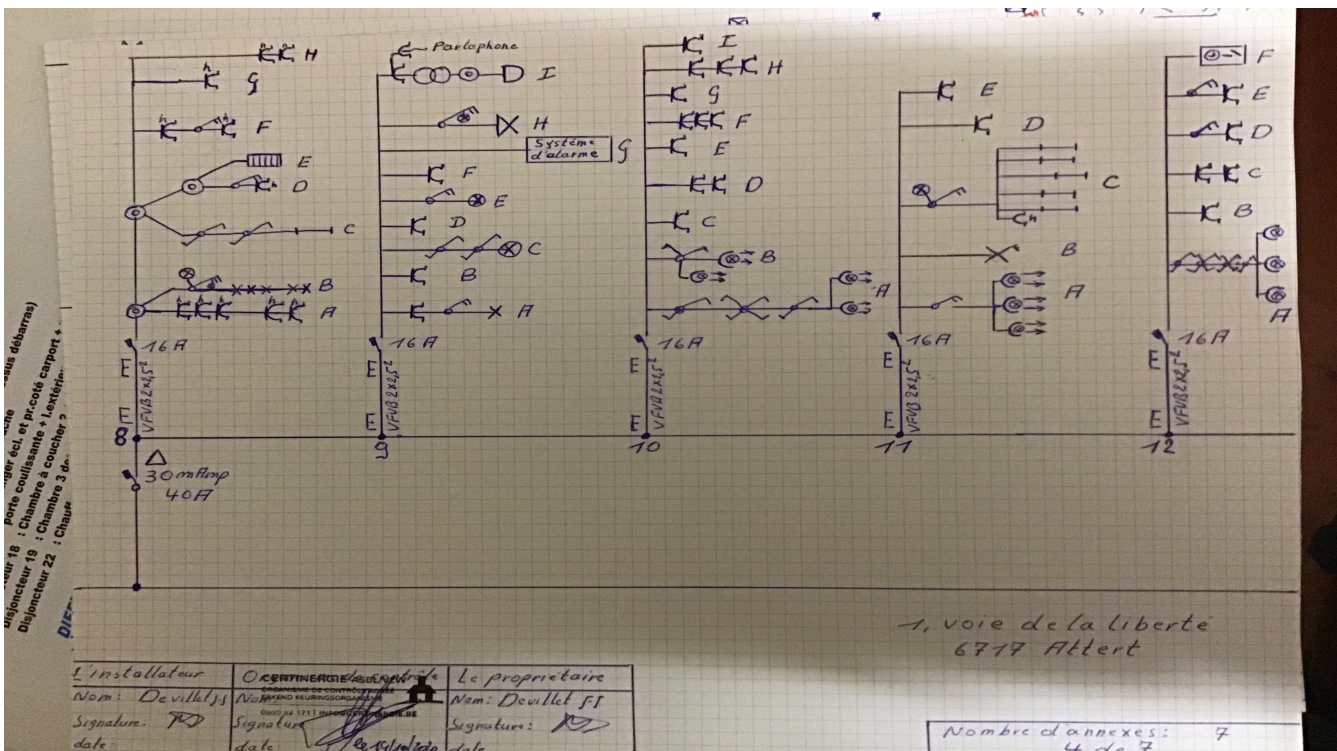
H
G
F
E
D
C
B
A
16A
E
VFVB 2x1,5²
E
8
Δ
30mAmp
40A

Parlophone
I
H
Système d'alarme
G
F
E
D
C
B
A
16A
E
VFVB 2x2,5²
E
9

I
H
G
F
E
D
C
B
A
16A
E
VFVB 2x2,5²
10

E
D
C
B
A
16A
E
VFVB 2x2,5²
11

F
E
D
C
B
A
16A
E
VFVB 2x2,5²
E
12

sus débarras)
che
ger éel. et pr.coté carport +
porte coulissante + extérieur
: Chambre à coucher 2
Disjoncteur 18
Disjoncteur 19 : Chambre 3 de
Disjoncteur 22 : Chauf
DIE

1, voie de la liberté
6717 Attert

| L'installateur | Organisme de contrôle | Le propriétaire |
|---|---|---|
| Nom: Devillet JS | Nom: CERTINERGIE ASBL-VZW ORGANISME DE CONTRÔLE AGRÉÉ ERKEND KEURINGSORGANISME | Nom: Devillet JS |
| Signature: | Signature: | Signature: |
| date | date | date |

Nombre d'annexes: 7
4 de 7